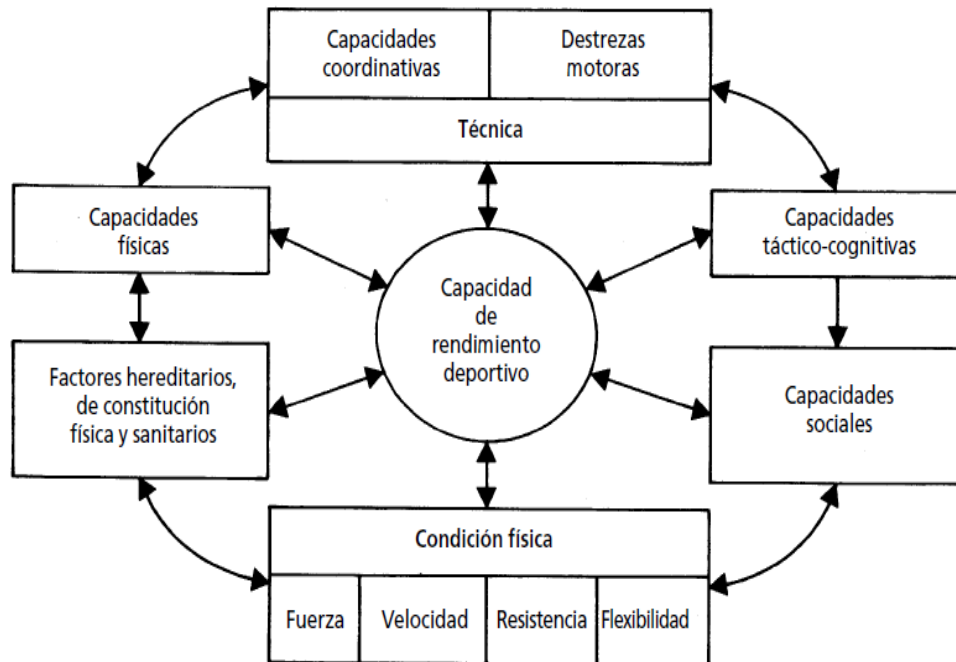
Capacidades coordinativas

Destrezas motoras

Técnica

Capacidades físicas

Capacidades táctico-cognitivas

Capacidad de rendimiento deportivo

Factores hereditarios, de constitución física y sanitarios

Capacidades sociales

Condición física

Fuerza

Velocidad

Resistencia

Flexibilidad